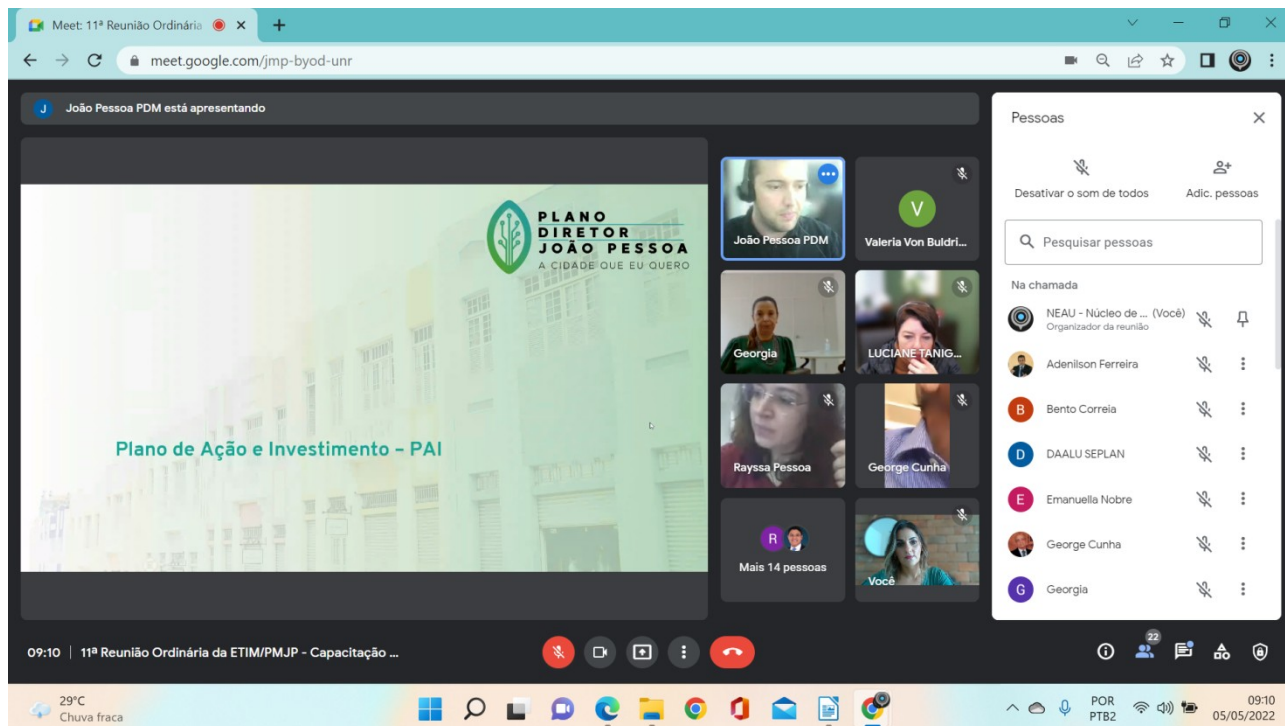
Meet: 11ª Reunião Ordinária
meet.google.com/jmp-byod-unr

J João Pessoa PDM está apresentando

PLANO DIRETOR JOÃO PESSOA
A CIDADE QUE EU QUERO

Plano de Ação e Investimento – PAI

João Pessoa PDM
V
Valeria Von Buldri...
Georgia
LUCIANE TANIG...
Rayssa Pessoa
George Cunha
R
Mais 14 pessoas
Você

Pessoas
Desativar o som de todos
Adic. pessoas
Pesquisar pessoas
Na chamada
NEAU - Núcleo de ... (Você)
Organizador da reunião
Adenilson Ferreira
B Bento Correia
D DAALU SEPLAN
E Emanuella Nobre
George Cunha
G Georgia

09:10 | 11ª Reunião Ordinária da ETIM/PMJP - Capacitação ...
22

29°C
Chuva fraca
POR
PTB2
09:10
05/05/2022